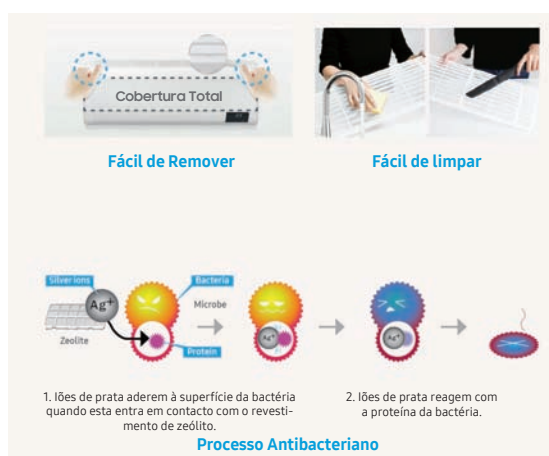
Cobertura Total

Fácil de Remover

Fácil de limpar

Silver ions

$Ag^+$

Zeolite

Bacteria

Microbe

Protein

$Ag^+$

$Ag^+$

1. Iões de prata aderem à superfície da bactéria quando esta entra em contacto com o revestimento de zeólito.

2. Iões de prata reagem com a proteína da bactéria.

Processo Antibacteriano